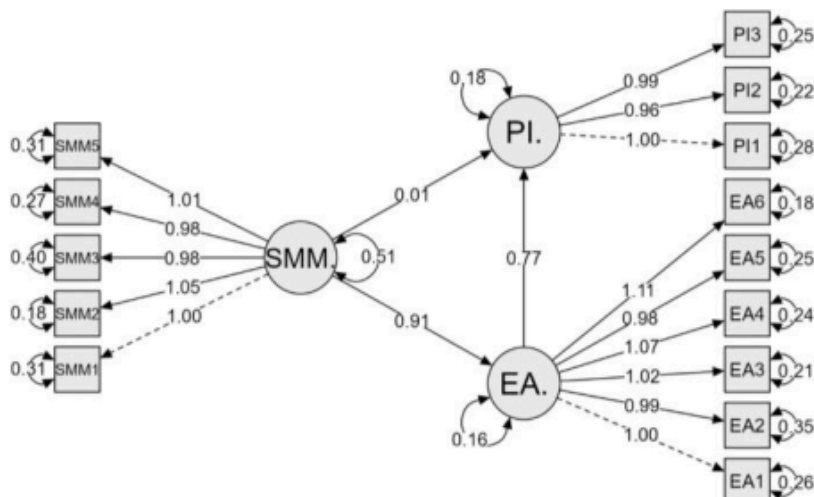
0.31 SMM5
0.27 SMM4
0.40 SMM3
0.18 SMM2
0.31 SMM1
1.01
0.98
0.98
1.05
1.00
SMM.
0.51
0.01
0.91
0.18
PI.
0.99
0.96
1.00
PI3 0.25
PI2 0.22
PI1 0.28
0.77
EA.
0.16
1.11
0.98
1.07
1.02
0.99
1.00
EA6 0.18
EA5 0.25
EA4 0.24
EA3 0.21
EA2 0.35
EA1 0.26